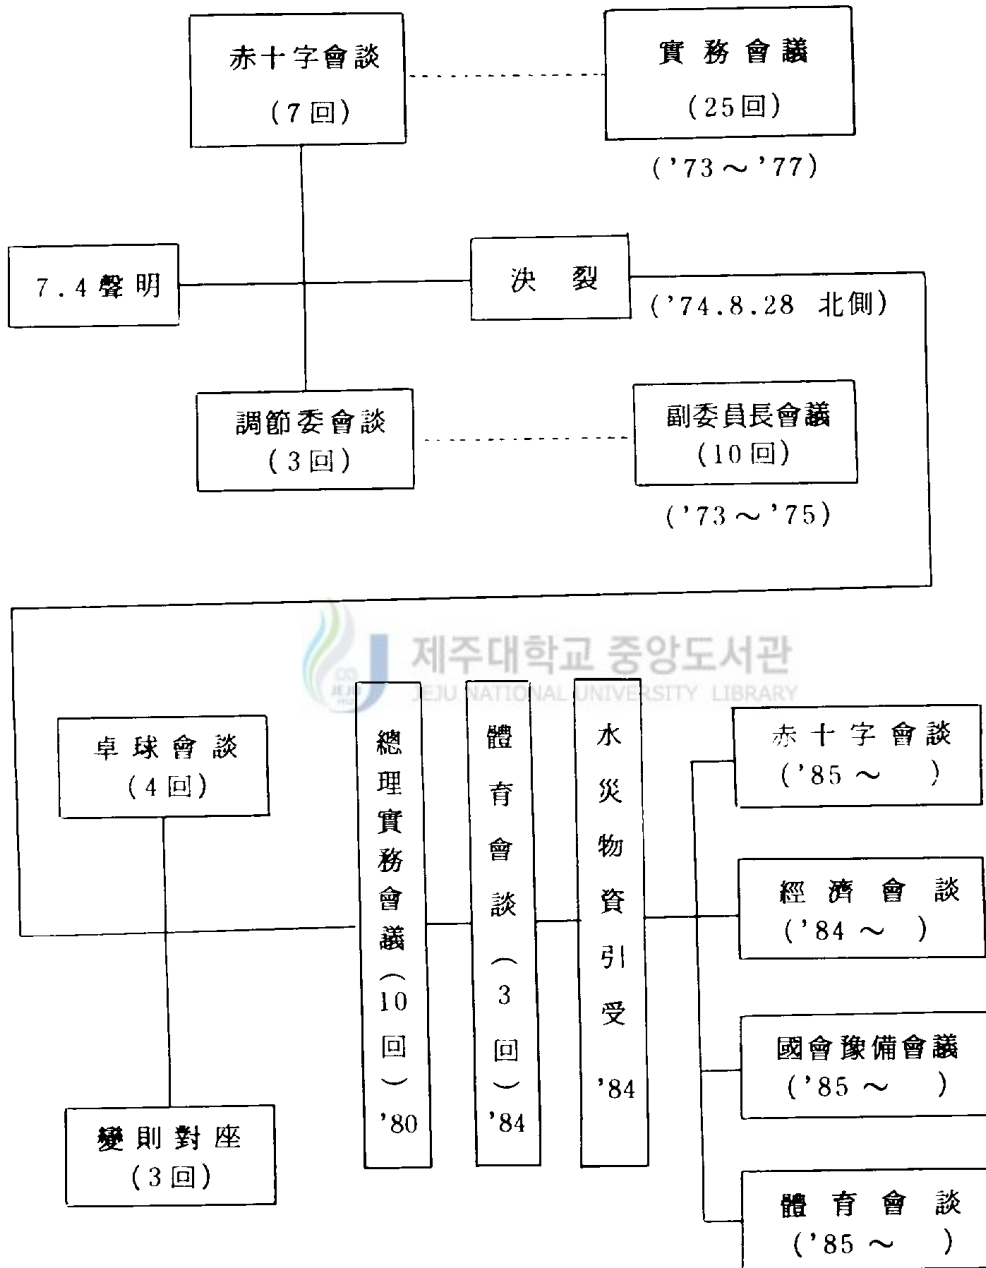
赤十字會談
(7回)

實務會議
(25回)
('73 ~ '77)

7.4聲明

決裂
('74.8.28 北側)

調節委會談
(3回)

副委員長會議
(10回)
('73 ~ '75)

제주대학교 중앙도서관
JEJU NATIONAL UNIVERSITY LIBRARY

卓球會談
(4回)

總理實務會議(10回)'80

體育會談(3回)'84

水災物資引受'84

赤十字會談
('85 ~ )

經濟會談
('84 ~ )

國會豫備會議
('85 ~ )

體育會談
('85 ~ )

變則對座
(3回)